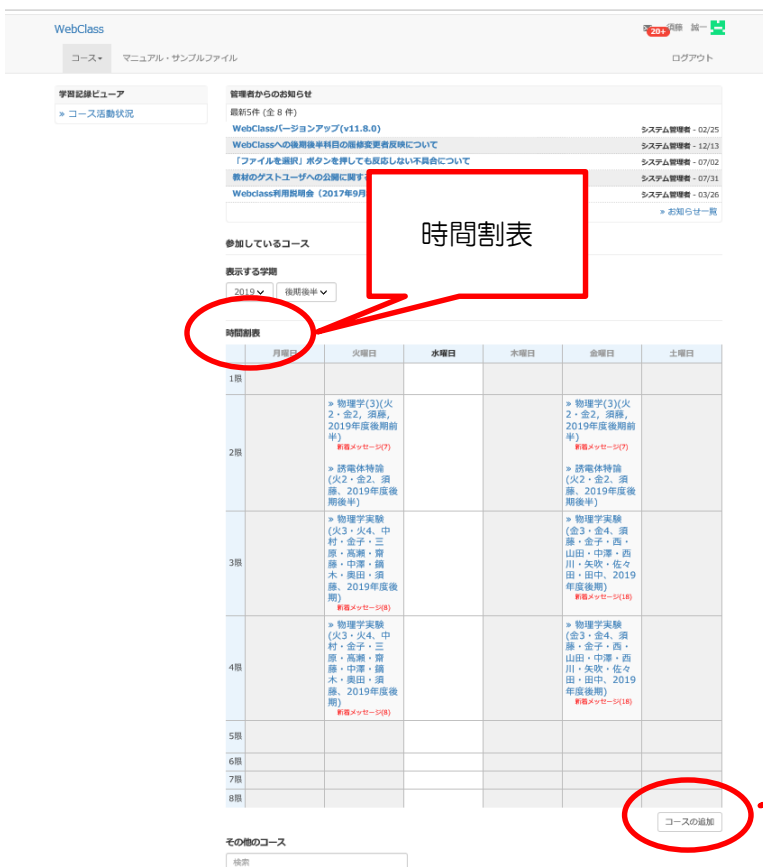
WebClass

20+ 須藤 誠一

コース▾ マニュアル・サンプルファイル

ログアウト

学習記録ビューア

» コース活動状況

管理者からのお知らせ

最新5件 (全 8 件)

WebClassバージョンアップ(v11.8.0) システム管理者 - 02/25

WebClassへの後期後半科目の履修変更者反映について システム管理者 - 12/13

「ファイルを選択」ボタンを押しても反応しない不具合について システム管理者 - 07/02

教材のゲストユーザへの公開に関す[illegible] システム管理者 - 07/31

Webclass利用説明会（2017年9月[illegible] システム管理者 - 03/26

» お知らせ一覧

時間割表

参加しているコース

表示する学期

2019 ▾ 後期後半 ▾

時間割表

| | 月曜日 | 火曜日 | 水曜日 | 木曜日 | 金曜日 | 土曜日 |
|---|---|---|---|---|---|---|
| 1限 | | | | | | |
| 2限 | | » 物理学(3)(火2・金2、須藤、2019年度後期前半) 新着メッセージ(7) » 誘電体特論(火2・金2、須藤、2019年度後期後半) | | | » 物理学(3)(火2・金2、須藤、2019年度後期前半) 新着メッセージ(7) » 誘電体特論(火2・金2、須藤、2019年度後期後半) | |
| 3限 | | » 物理学実験(火3・火4、中村・金子・三原・高瀬・齋藤・中澤・鏑木・奥田・須藤、2019年度後期) 新着メッセージ(8) | | | » 物理学実験(金3・金4、須藤・金子・西・山田・中澤・西川・矢吹・佐々田・田中、2019年度後期) 新着メッセージ(18) | |
| 4限 | | » 物理学実験(火3・火4、中村・金子・三原・高瀬・齋藤・中澤・鏑木・奥田・須藤、2019年度後期) 新着メッセージ(8) | | | » 物理学実験(金3・金4、須藤・金子・西・山田・中澤・西川・矢吹・佐々田・田中、2019年度後期) 新着メッセージ(18) | |
| 5限 | | | | | | |
| 6限 | | | | | | |
| 7限 | | | | | | |
| 8限 | | | | | | |

コースの追加

その他のコース

検索